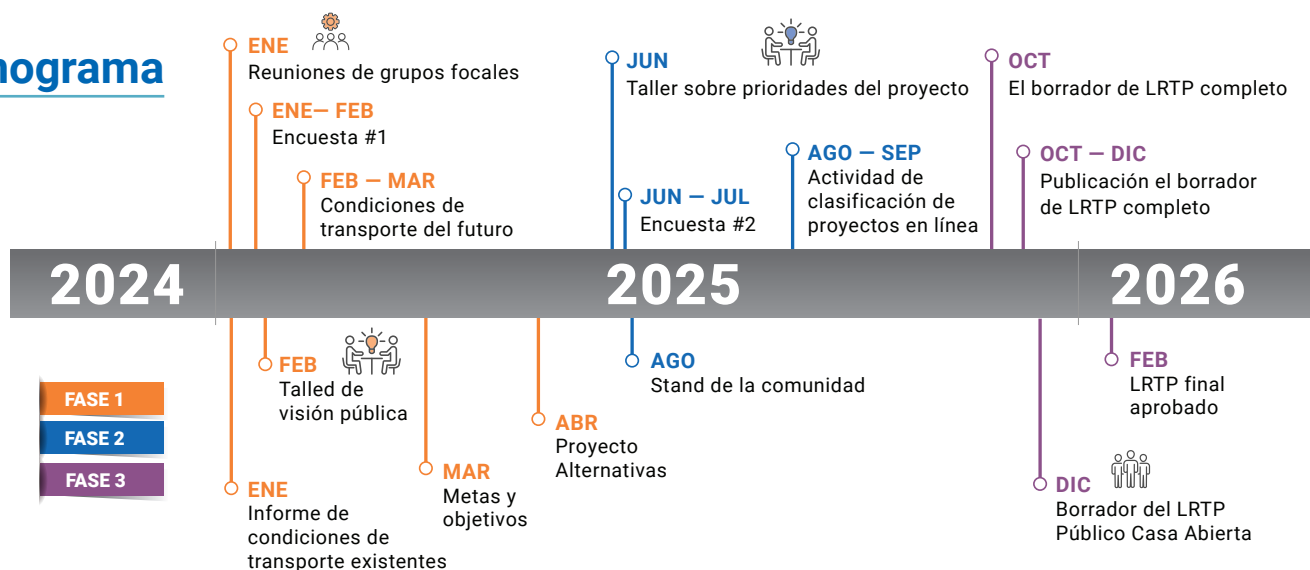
nograma

ENE
Reuniones de grupos focales

ENE— FEB
Encuesta #1

FEB — MAR
Condiciones de transporte del futuro

JUN
Taller sobre prioridades del proyecto

JUN — JUL
Encuesta #2

AGO — SEP
Actividad de clasificación de proyectos en línea

OCT
El borrador de LRTP completo

OCT — DIC
Publicación el borrador de LRTP completo

2024

2025

2026

FASE 1
FASE 2
FASE 3

FEB
Talled de visión pública

ENE
Informe de condiciones de transporte existentes

MAR
Metas y objetivos

ABR
Proyecto Alternativas

AGO
Stand de la comunidad

FEB
LRTP final aprobado

DIC
Borrador del LRTP Público Casa Abierta